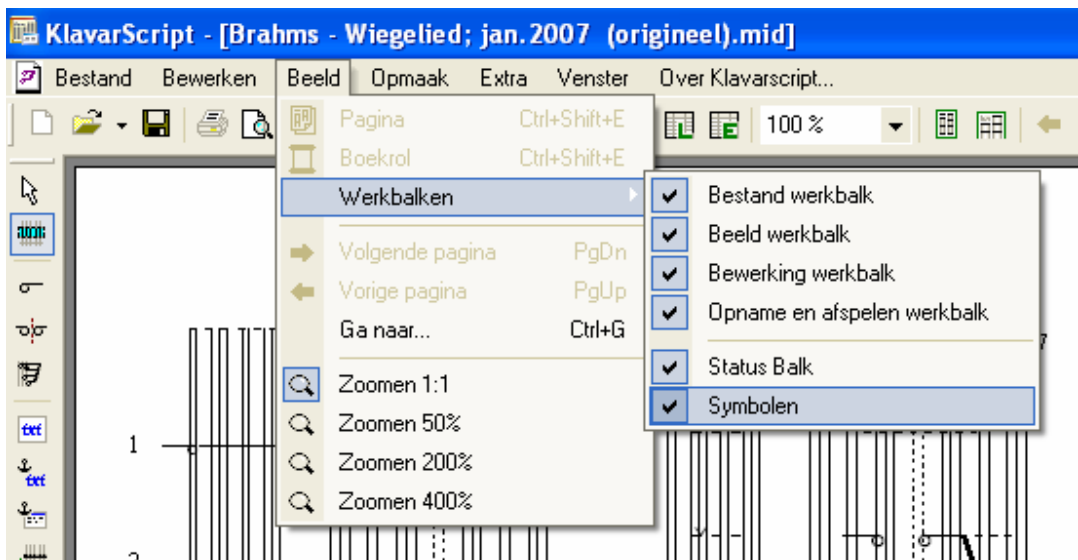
KlavarScript - [Brahms - Wiegelied; jan.2007 (origineel).mid]

Bestand Bewerken Beeld Opmaak Extra Venster Over Klavarscript...

100 %

Pagina Ctrl+Shift+E
Boekrol Ctrl+Shift+E
Werkbalken
Volgende pagina PgDn
Vorige pagina PgUp
Ga naar... Ctrl+G
Zoomen 1:1
Zoomen 50%
Zoomen 200%
Zoomen 400%

Bestand werkbalk
Beeld werkbalk
Bewerking werkbalk
Opname en afspelen werkbalk
Status Balk
Symbolen

1
2
7